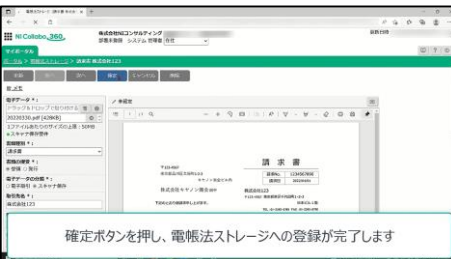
NI Collabo 360

株式会社NIコンサルティング
営業本部 システム 佐藤竜 在宅

ポータル

ポータル > 電帳法ストレージ > 請求書 株式会社123

前へ 次へ 確定 キャンセル 閉鎖

書データ *
ドラッグ&ドロップまたは
20230330.pdf [428KB]
1ファイルあたりのサイズの上限：50MB
スキャナ保存要件

書類区分 *
請求書

取引の種類 *
受領 発行

書データの分類 *
電子取引 スキャナ保存

取引先名 *
株式会社123

参照元

請求書

株式会社ヤマシ商事御中

株式会社123

確定ボタンを押し、電帳法ストレージへの登録が完了します